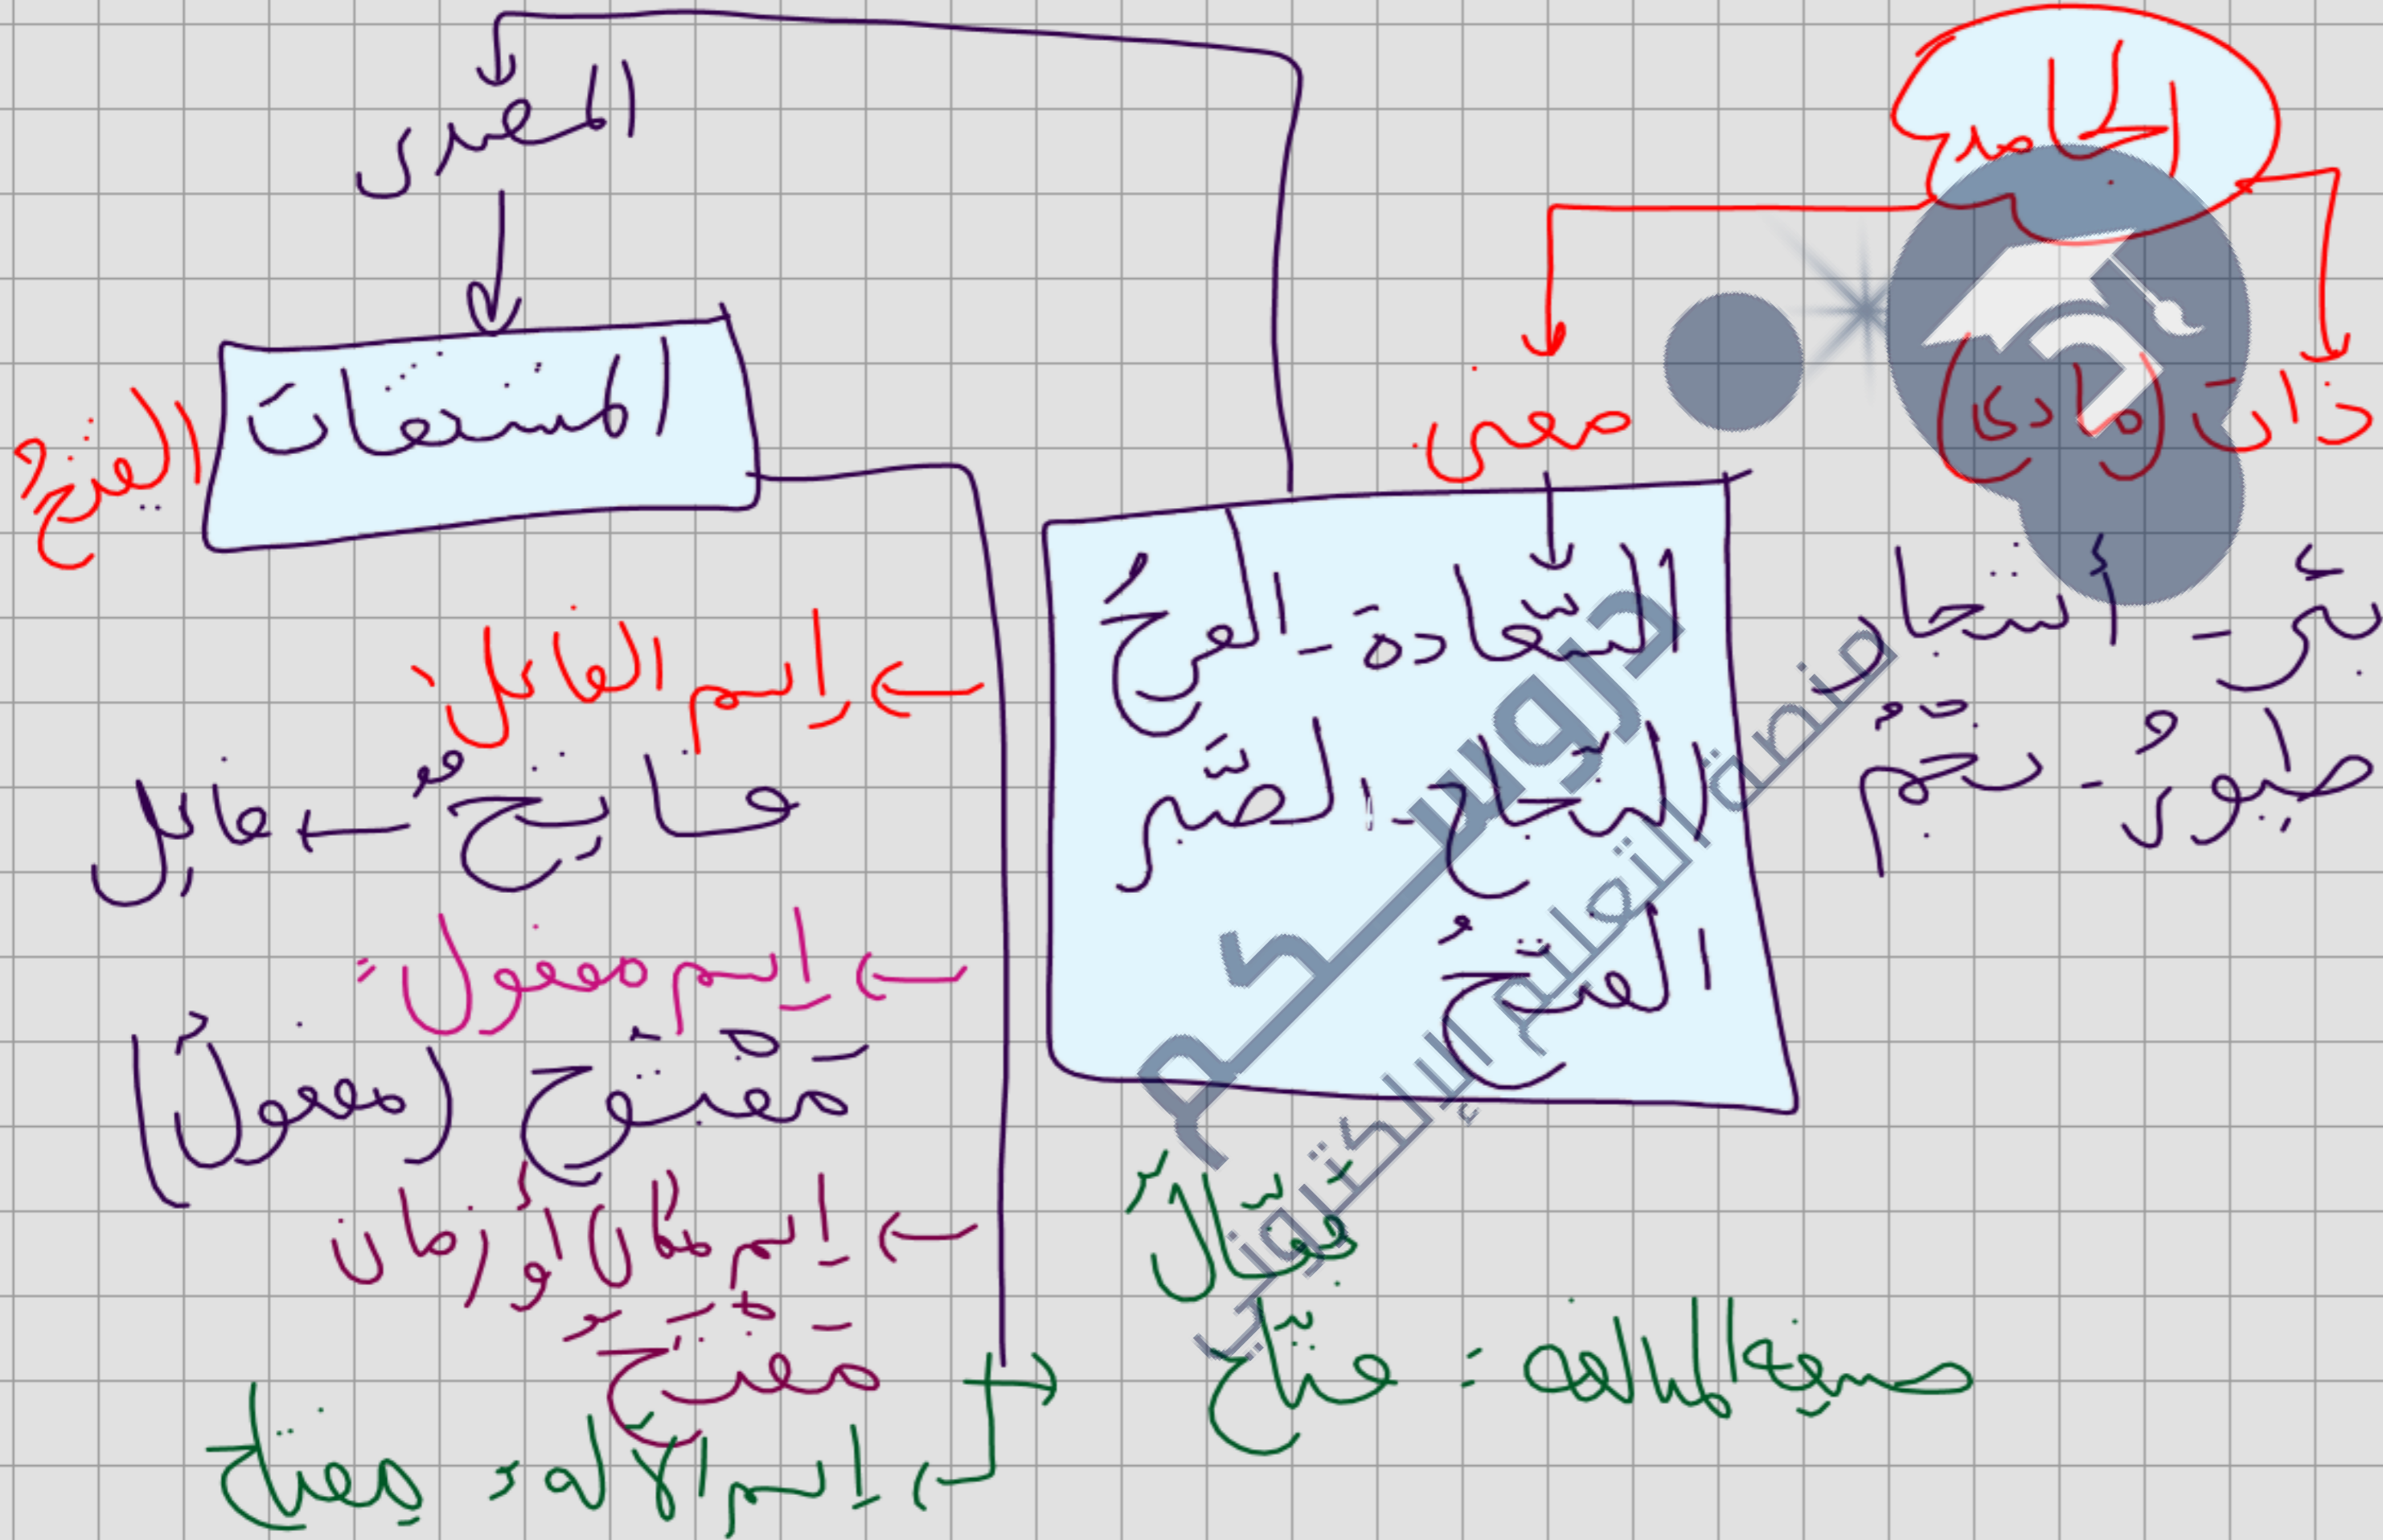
الجامد

ذات (مادي)

معنى

بئر - أشجار
صابور - نجم

السعادة - الفرح
النجاح - الصبر
الفتح

المصدر

المشتقات

الفرح

← اسم الفاعل:
فاتح ← فاعل

← اسم مفعول:
مفتوح (مفعول)

← اسم مكان أو زمان
مَفتح

← اسم الآلة: مِفتاح

صيغة المبالغة: فتّاح
فعّال

دروسكم
منصة التعليم الإلكتروني